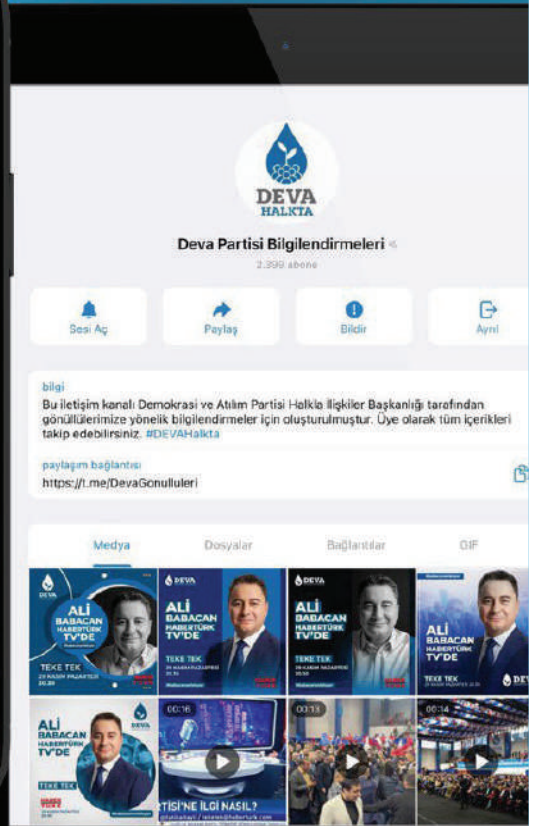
DEVA
HALKTA

Deva Partisi Bilgilendirmeleri

2.399 abone

Sesi Aç
Paylaş
Bildir
Ayrıl

bilgi
Bu iletişim kanalı Demokrasi ve Atılım Partisi Halkla İlişkiler Başkanlığı tarafından gönüllülerimize yönelik bilgilendirmeler için oluşturulmuştur. Üye olarak tüm içerikleri takip edebilirsiniz. #DEVAHalkta

paylaşım bağlantısı
https://t.me/DevaGonulluleri

Medya
Dosyalar
Bağlantılar
GIF

DEVA
ALİ BABACAN HABERTÜRK TV'DE
TEKE TEK
20 KASIM PAZARTESİ 20.30

DEVA
ALİ BABACAN HABERTÜRK TV'DE
TEKE TEK

DEVA
ALİ BABACAN HABERTÜRK TV'DE
TEKE TEK

ALİ BABACAN HABERTÜRK TV'DE
TEKE TEK
DEVA

ALİ BABACAN HABERTÜRK TV'DE
TEKE TEK

00:16
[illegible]TİSİ'NE İLGİ NASIL?

00:13

00:14